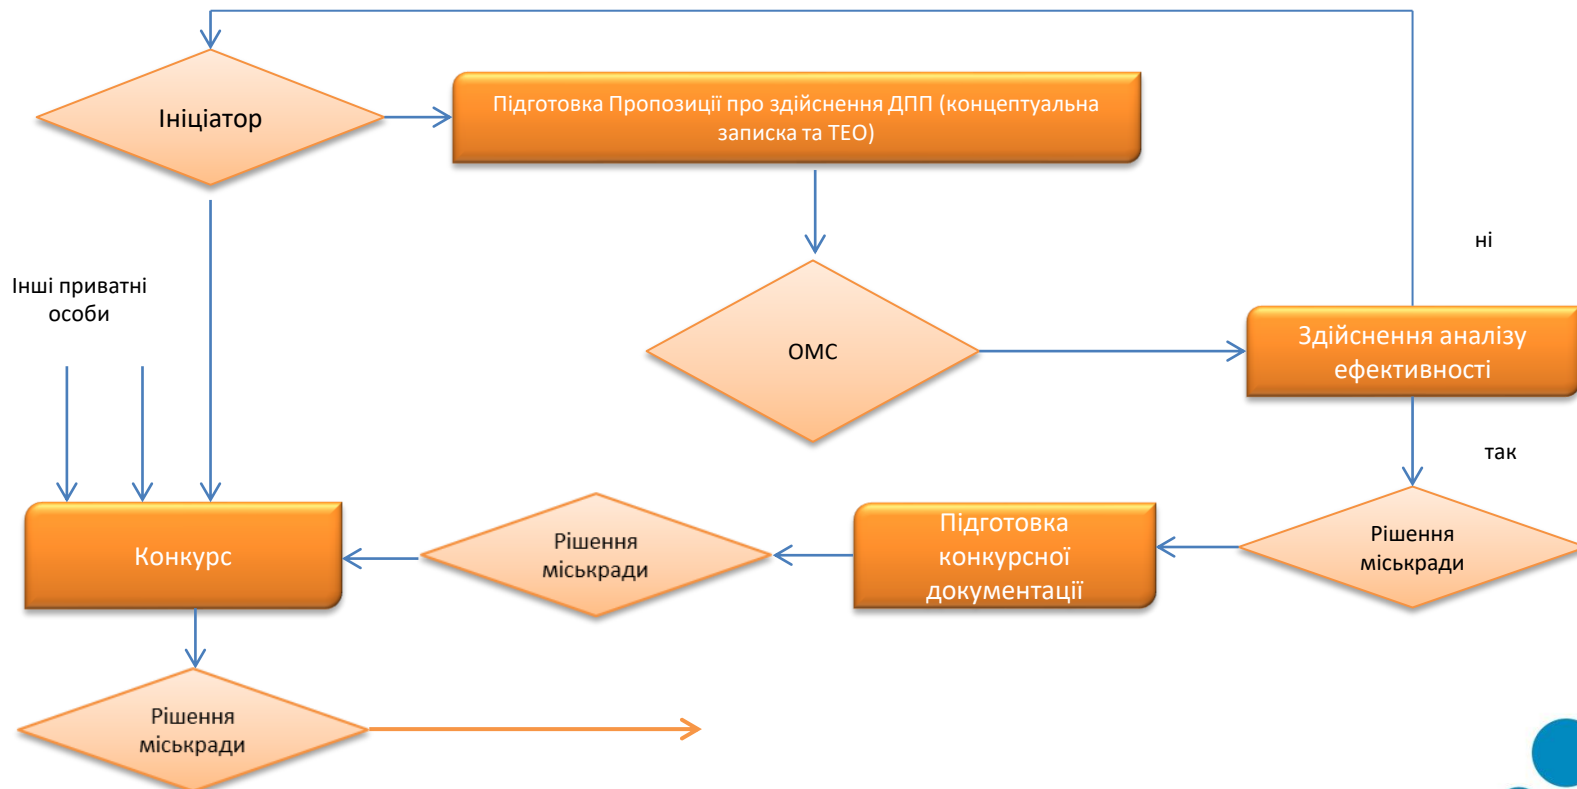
Ініціатор

Підготовка Пропозиції про здійснення ДПП (концептуальна записка та ТЕО)

ні

Інші приватні особи

ОМС

Здійснення аналізу ефективності

так

Рішення міськради

Підготовка конкурсної документації

Рішення міськради

Конкурс

Рішення міськради